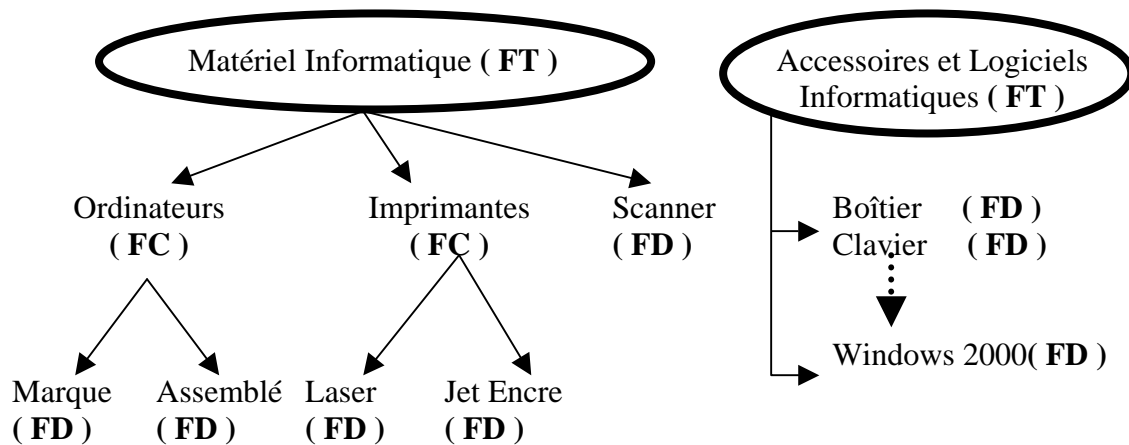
Matériel Informatique **( FT )**

Accessoires et Logiciels Informatiques **( FT )**

Ordinateurs **( FC )**

Imprimantes **( FC )**

Scanner **( FD )**

Boîtier **( FD )**
Clavier **( FD )**

Windows 2000**( FD )**

Marque **( FD )**

Assemblé **( FD )**

Laser **( FD )**

Jet Encre **( FD )**